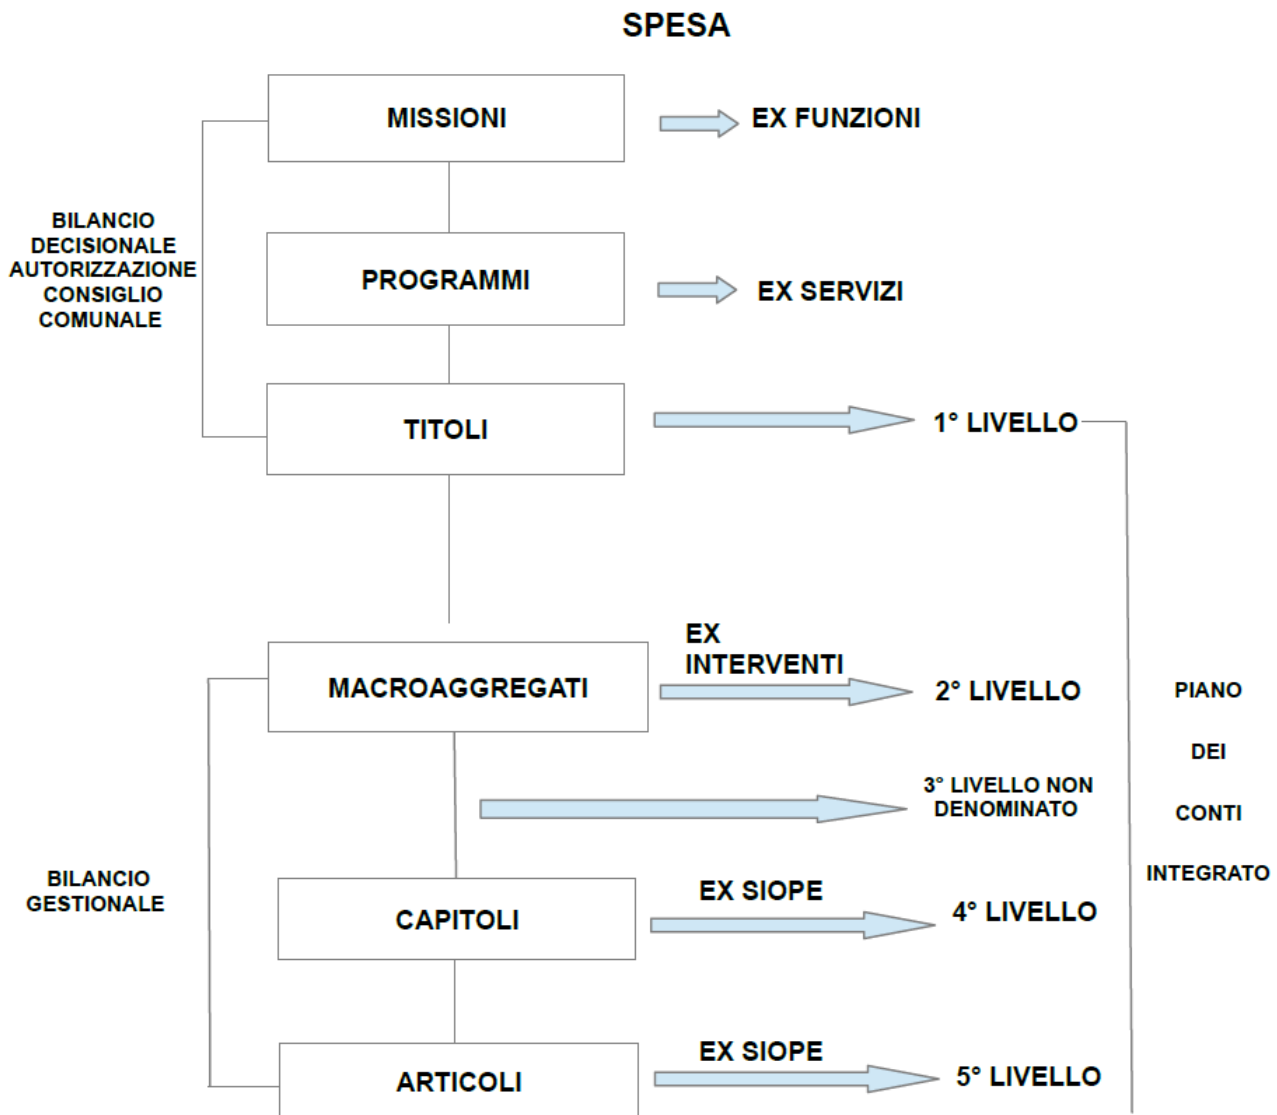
SPESA

BILANCIO DECISIONALE AUTORIZZAZIONE CONSIGLIO COMUNALE

MISSIONI

EX FUNZIONI

PROGRAMMI

EX SERVIZI

TITOLI

1° LIVELLO

MACROAGGREGATI

EX INTERVENTI

2° LIVELLO

3° LIVELLO NON DENOMINATO

BILANCIO GESTIONALE

CAPITOLI

EX SIOPE

4° LIVELLO

ARTICOLI

EX SIOPE

5° LIVELLO

PIANO

DEI

CONTI

INTEGRATO